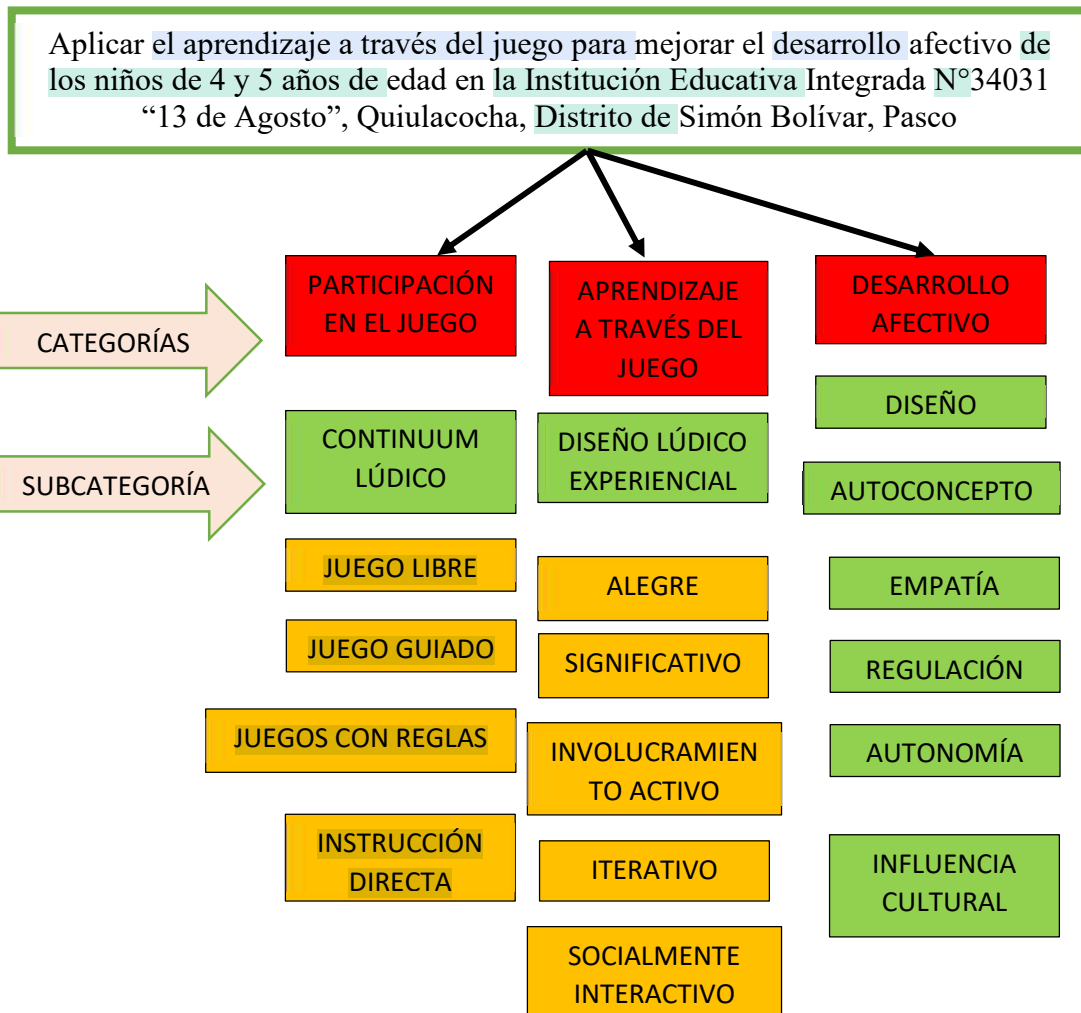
Aplicar el aprendizaje a través del juego para mejorar el desarrollo afectivo de los niños de 4 y 5 años de edad en la Institución Educativa Integrada N°34031 "13 de Agosto", Quiulacocha, Distrito de Simón Bolívar, Pasco

CATEGORÍAS

SUBCATEGORÍA

PARTICIPACIÓN EN EL JUEGO

CONTINUUM LÚDICO

JUEGO LIBRE

JUEGO GUIADO

JUEGOS CON REGLAS

INSTRUCCIÓN DIRECTA

APRENDIZAJE A TRAVÉS DEL JUEGO

DISEÑO LÚDICO EXPERIENCIAL

ALEGRE

SIGNIFICATIVO

INVOLUCRAMIEN TO ACTIVO

ITERATIVO

SOCIALMENTE INTERACTIVO

DESARROLLO AFECTIVO

DISEÑO

AUTOCONCEPTO

EMPATÍA

REGULACIÓN

AUTONOMÍA

INFLUENCIA CULTURAL